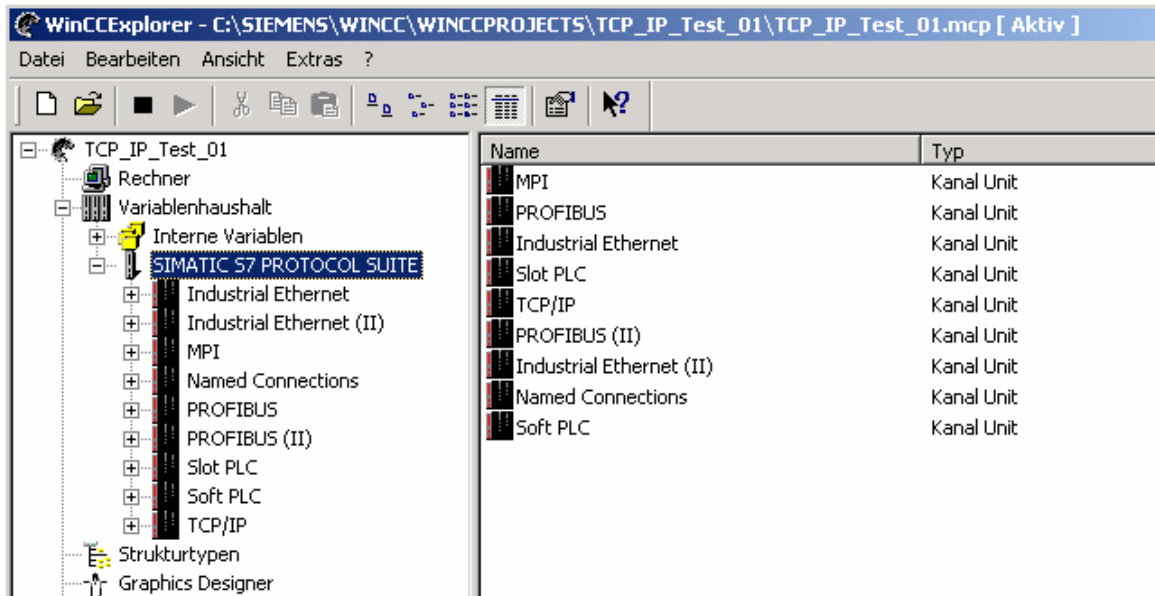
WinCCExplorer - C:\SIEMENS\WINCC\WINCCPROJECTS\TCP_IP_Test_01\TCP_IP_Test_01.mcp [ Aktiv ]

Datei Bearbeiten Ansicht Extras ?

TCP_IP_Test_01
Rechner
Variablenhaushalt
Interne Variablen
SIMATIC S7 PROTOCOL SUITE
Industrial Ethernet
Industrial Ethernet (II)
MPI
Named Connections
PROFIBUS
PROFIBUS (II)
Slot PLC
Soft PLC
TCP/IP
Strukturtypen
Graphics Designer

| Name | Typ |
|---|---|
| MPI | Kanal Unit |
| PROFIBUS | Kanal Unit |
| Industrial Ethernet | Kanal Unit |
| Slot PLC | Kanal Unit |
| TCP/IP | Kanal Unit |
| PROFIBUS (II) | Kanal Unit |
| Industrial Ethernet (II) | Kanal Unit |
| Named Connections | Kanal Unit |
| Soft PLC | Kanal Unit |